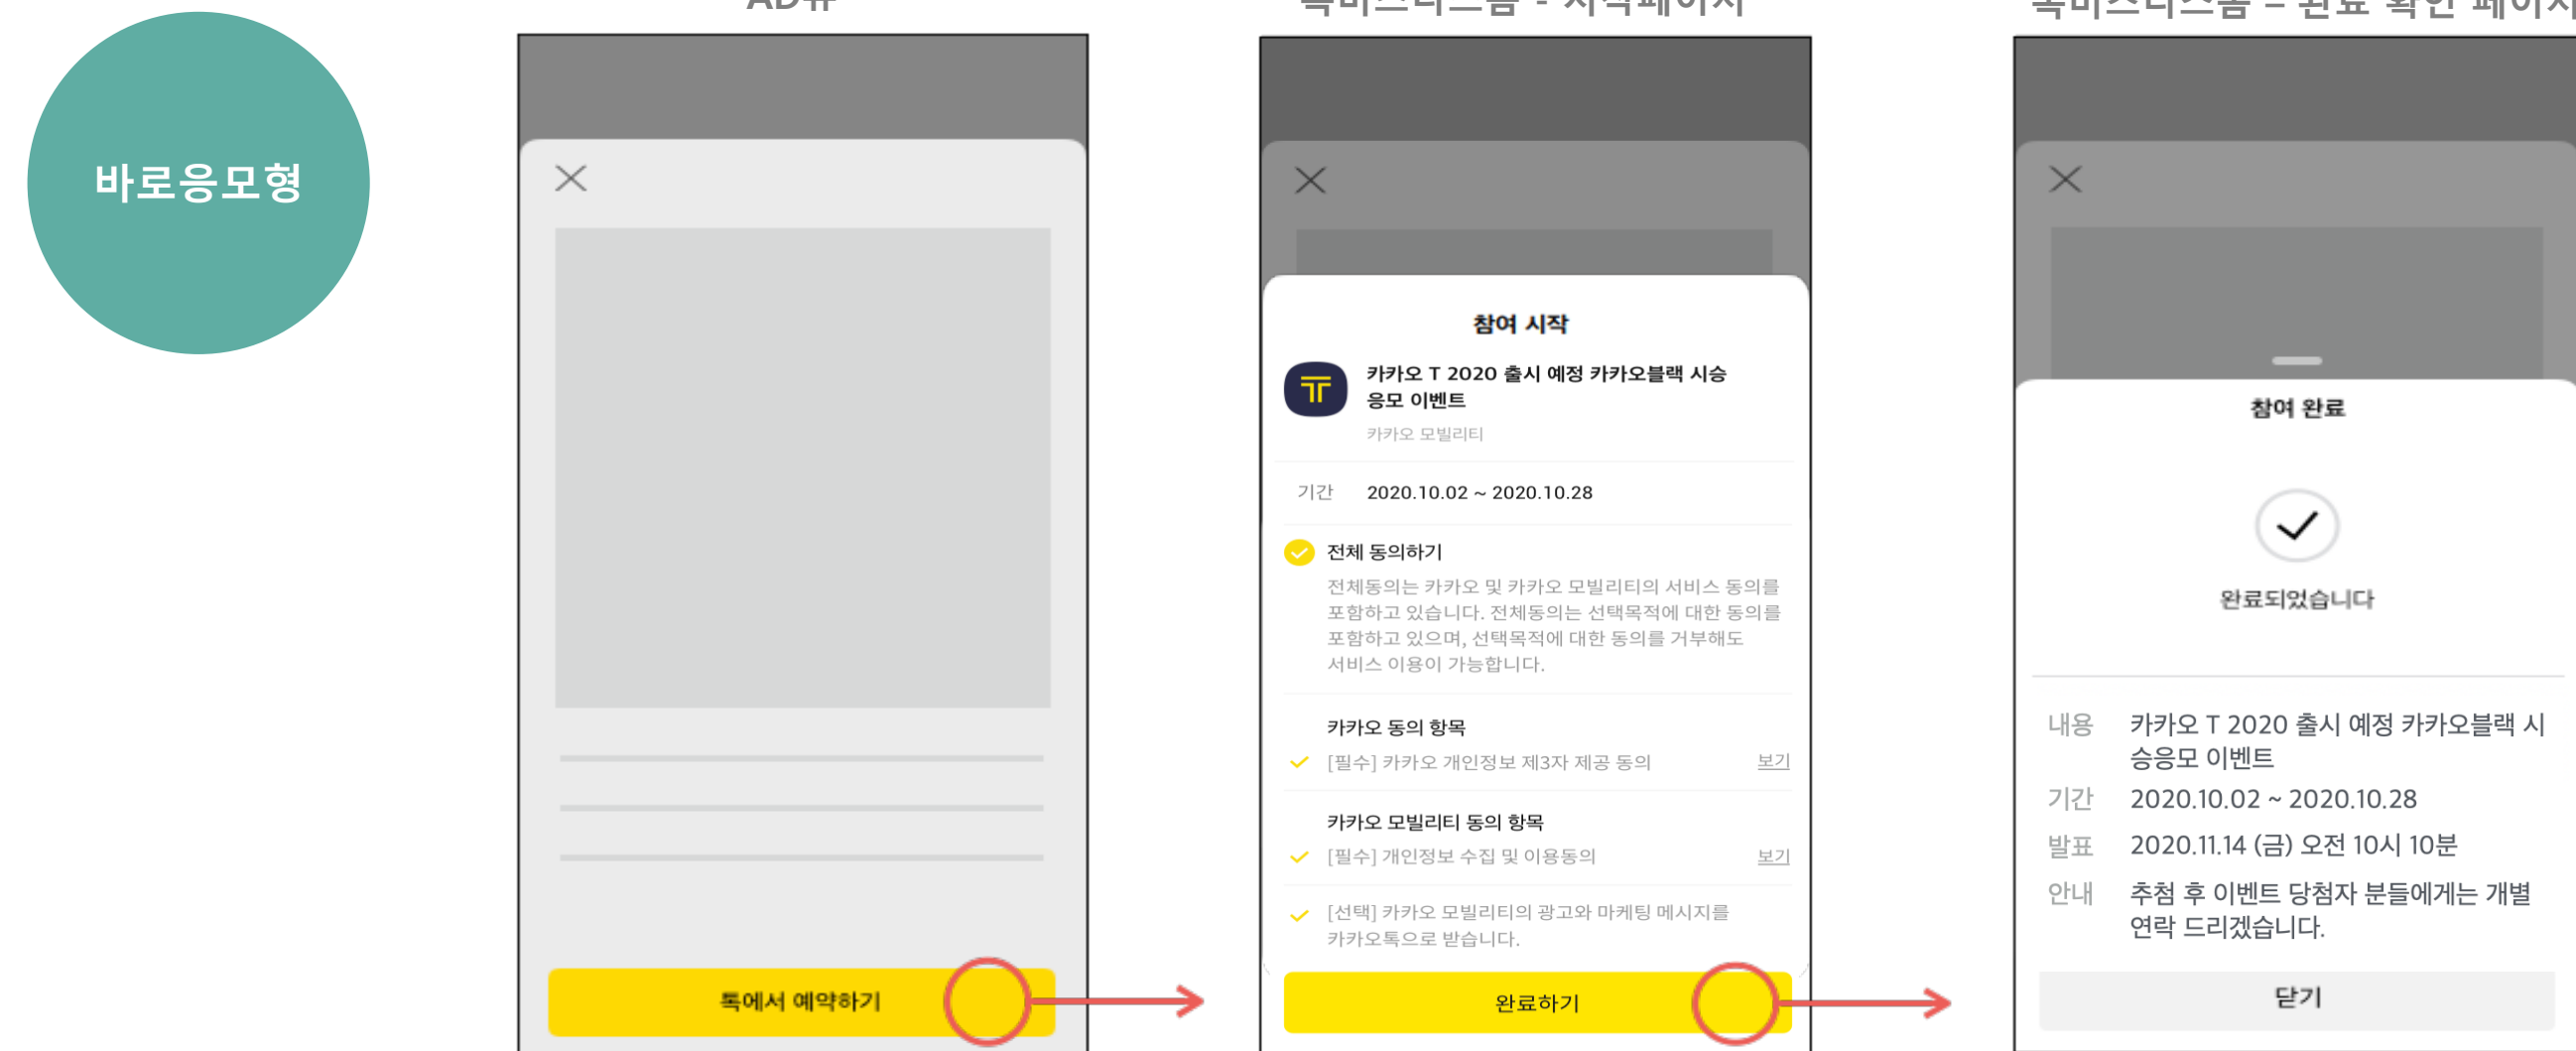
바로응모형

AD뷰

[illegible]

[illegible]

톡에서 예약하기

참여 시작

카카오 T 2020 출시 예정 카카오블랙 시승 응모 이벤트
카카오 모빌리티

기간 2020.10.02 ~ 2020.10.28

전체 동의하기
전체동의는 카카오 및 카카오 모빌리티의 서비스 동의를 포함하고 있습니다. 전체동의는 선택목적에 대한 동의를 포함하고 있으며, 선택목적에 대한 동의를 거부해도 서비스 이용이 가능합니다.

카카오 동의 항목
[필수] 카카오 개인정보 제3자 제공 동의 보기

카카오 모빌리티 동의 항목
[필수] 개인정보 수집 및 이용동의 보기

[선택] 카카오 모빌리티의 광고와 마케팅 메시지를 카카오톡으로 받습니다.

완료하기

참여 완료

완료되었습니다

내용 카카오 T 2020 출시 예정 카카오블랙 시승응모 이벤트
기간 2020.10.02 ~ 2020.10.28
발표 2020.11.14 (금) 오전 10시 10분
안내 추첨 후 이벤트 당첨자 분들에게는 개별 연락 드리겠습니다.

닫기